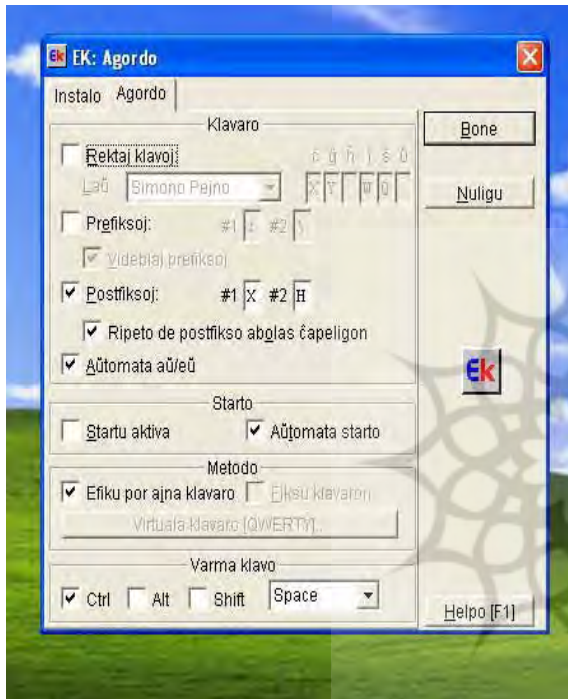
EK: Agordo

Instalo Agordo

Klavaro

Rektaj klavoj

ĉ ĝ ĥ ĵ ŝ ŭ

Laŭ Simono Pejno

X Y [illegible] W Q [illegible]

Prefiksoj: #1 ^ #2 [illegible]

Videblaj prefiksoj

Postfiksoj: #1 X #2 H

Ripeto de postfikso abolas ĉapeligon

Aŭtomata aŭ/eŭ

Starto

Startu aktiva

Aŭtomata starto

Metodo

Efiku por ajna klavaro

Efiku klavaron

Virtuala klavaro [QWERTY]...

Varma klavo

Ctrl Alt Shift Space

Bone

Nuligu

Ek

Helpo [F1]